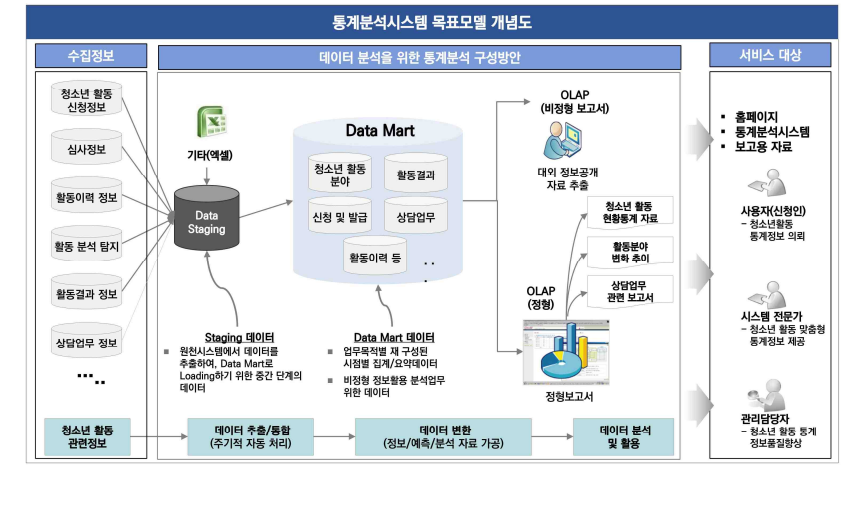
통계분석시스템 목표모델 개념도

수집정보

청소년 활동 신청정보

심사정보

활동이력 정보

활동 분석 탐지

활동결과 정보

상담업무 정보

…..

청소년 활동 관련정보

데이터 분석을 위한 통계분석 구성방안

기타(엑셀)

Data Staging

Data Mart

청소년 활동 분야

활동결과

신청 및 발급

상담업무

활동이력 등

. .
.

OLAP
(비정형 보고서)

대외 정보공개 자료 추출

청소년 활동 현황통계 자료

활동분야 변화 추이

상담업무 관련 보고서

OLAP
(정형)

정형보고서

Staging 데이터
▪ 원천시스템에서 데이터를 추출하여, Data Mart로 Loading하기 위한 중간 단계의 데이터

Data Mart 데이터
▪ 업무목적별 재 구성된 시점별 집계/요약데이터
▪ 비정형 정보활용 분석업무 위한 데이터

데이터 추출/통합
(주기적 자동 처리)

데이터 변환
(정보/예측/분석 자료 가공)

데이터 분석 및 활용

서비스 대상

▪ 홈페이지
▪ 통계분석시스템
▪ 보고용 자료

사용자(신청인)
– 청소년활동 통계정보 의뢰

시스템 전문가
– 청소년 활동 맞춤형 통계정보 제공

관리담당자
– 청소년 활동 통계 정보품질향상